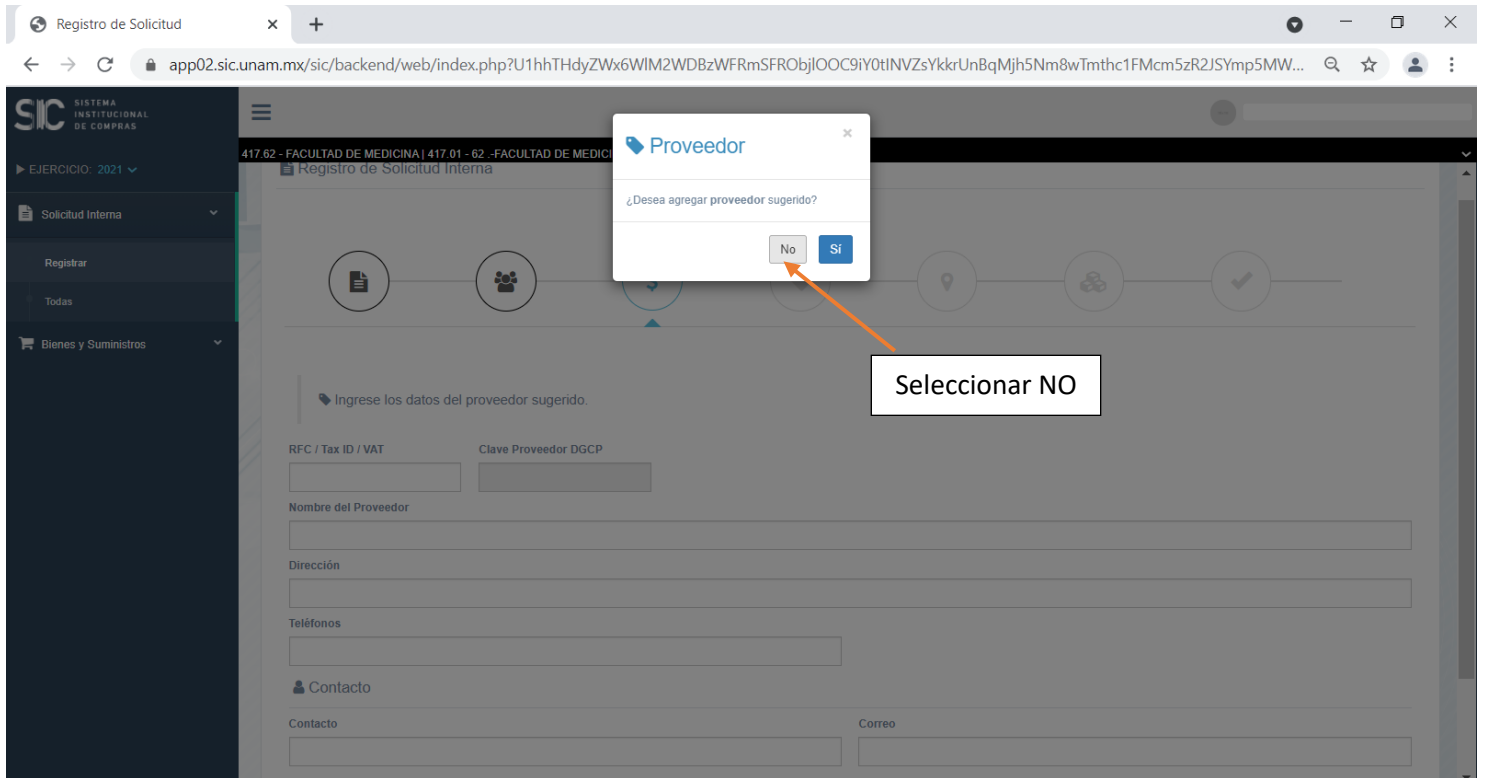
Registro de Solicitud ×

app02.sic.unam.mx/sic/backend/web/index.php?U1hhTHdyZWx6WlM2WDBzWFRmSFRObjlOOC9iY0tINVZsYkkrUnBqMjh5Nm8wTmthc1FMcm5zR2JSYmp5MW...

SIC SISTEMA INSTITUCIONAL DE COMPRAS

▶ EJERCICIO: 2021

Solicitud Interna

Registrar

Todas

Bienes y Suministros

417.62 - FACULTAD DE MEDICINA | 417.01 - 62 .-FACULTAD DE MEDICI

Registro de Solicitud Interna

Proveedor

×

¿Desea agregar **proveedor** sugerido?

No Sí

Seleccionar NO

Ingrese los datos del proveedor sugerido.

RFC / Tax ID / VAT

Clave Proveedor DGCP

Nombre del Proveedor

Dirección

Teléfonos

Contacto

Contacto

Correo